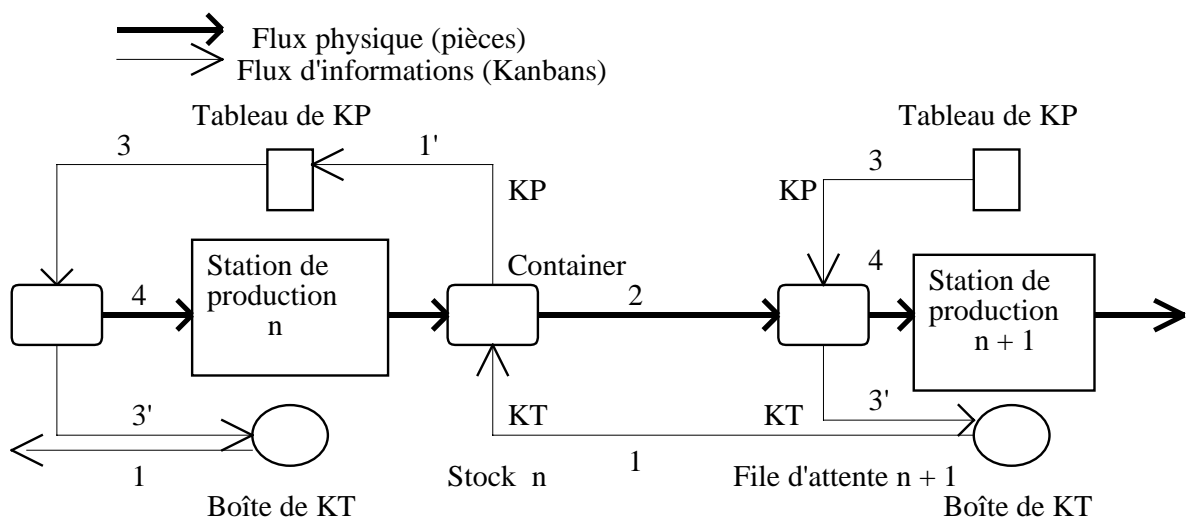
Flux physique (pièces)
Flux d'informations (Kanbans)

Tableau de KP

3

1'

KP

Station de production n

4

Container

2

3'

KT

1

Stock n

Boîte de KT

Tableau de KP

3

KP

4

Station de production n + 1

3'

KT

1

File d'attente n + 1

Boîte de KT